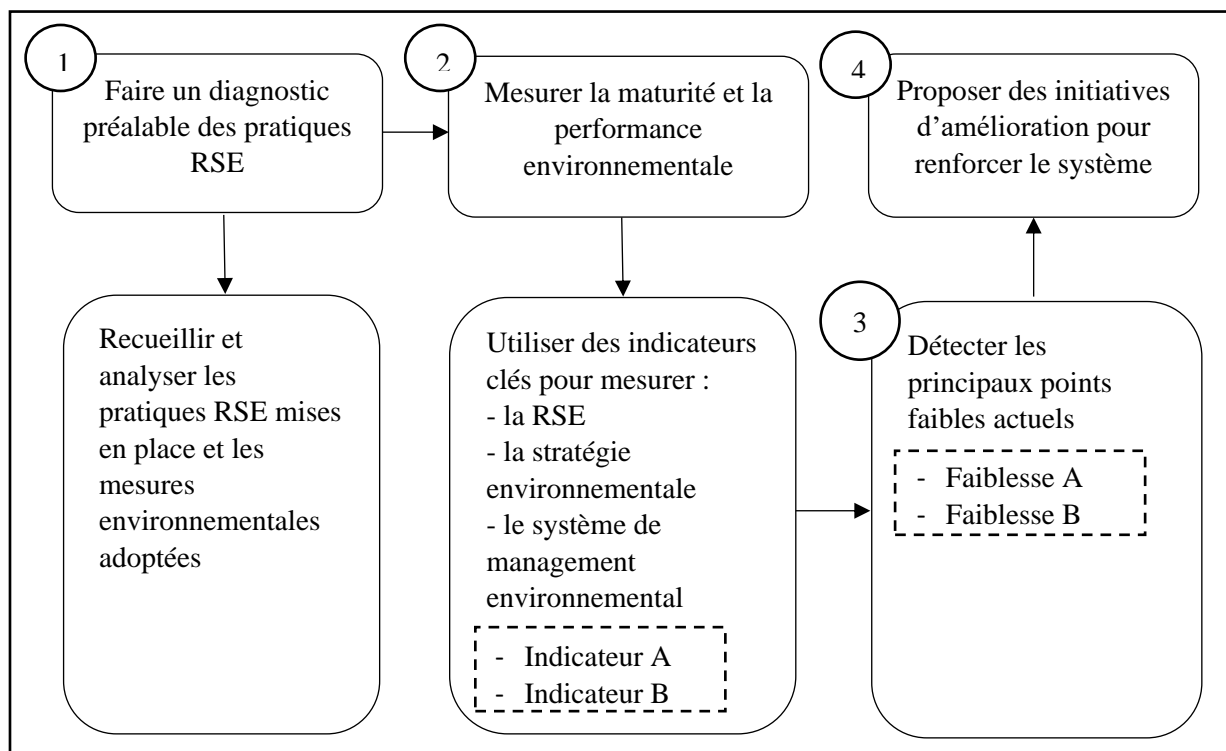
1

Faire un diagnostic préalable des pratiques RSE

2

Mesurer la maturité et la performance environnementale

4

Proposer des initiatives d'amélioration pour renforcer le système

Recueillir et analyser les pratiques RSE mises en place et les mesures environnementales adoptées

Utiliser des indicateurs clés pour mesurer :
- la RSE
- la stratégie environnementale
- le système de management environnemental

- Indicateur A
- Indicateur B

3

Détecter les principaux points faibles actuels

- Faiblesse A
- Faiblesse B